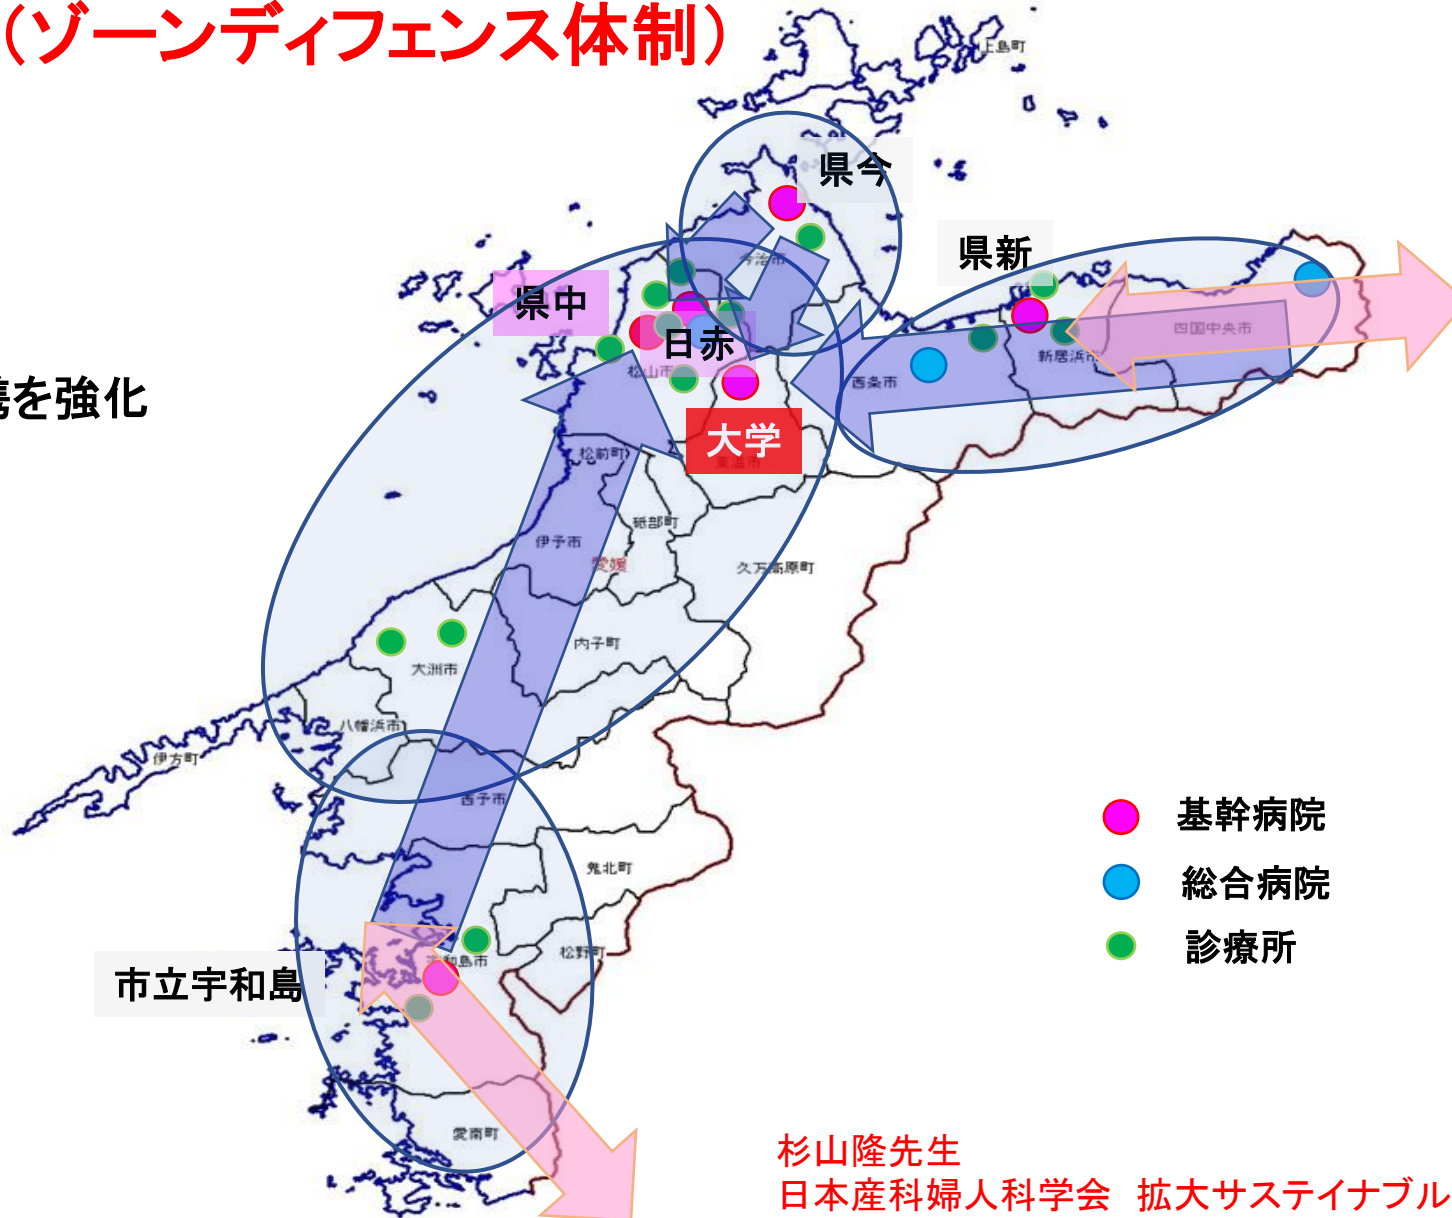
（ゾーンディフェンス体制）

携を強化

上島町

県今

今治市

県新

県中

日赤

松山市

西条市

新居浜市

四国中央市

大学

東温市

松前町

砥部町

伊予市

愛媛

久万高原町

内子町

大洲市

八幡浜市

伊方町

西予市

鬼北町

松野町

宇和島市

市立宇和島

愛南町

基幹病院

総合病院

診療所

杉山隆先生
日本産科婦人科学会　拡大サステイナブル